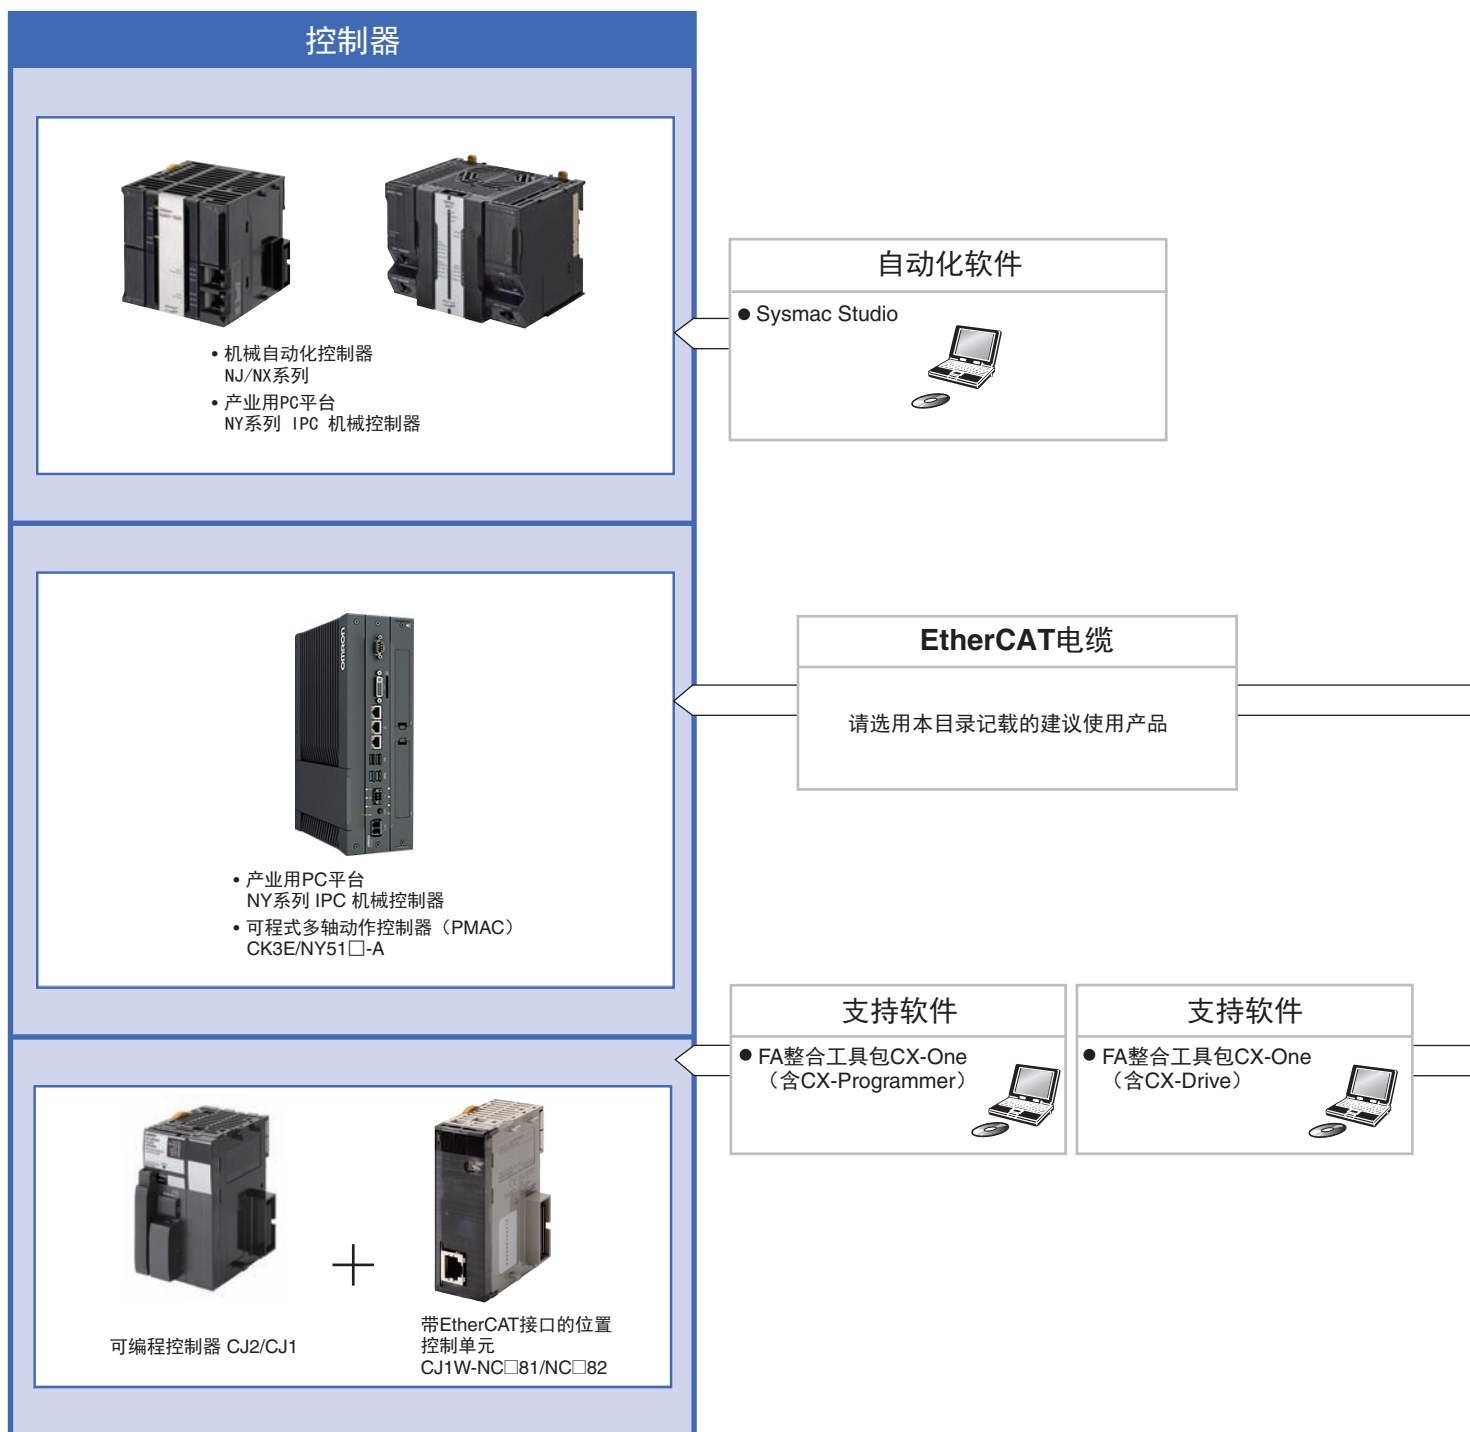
控制器

• 机械自动化控制器
NJ/NX系列
• 产业用PC平台
NY系列 IPC 机械控制器

自动化软件

● Sysmac Studio

EtherCAT电缆

请选用本目录记载的建议使用产品

• 产业用PC平台
NY系列 IPC 机械控制器
• 可程式多轴动作控制器（PMAC）
CK3E/NY51□-A

支持软件

● FA整合工具包CX-One
（含CX-Programmer）

支持软件

● FA整合工具包CX-One
（含CX-Drive）

可编程控制器 CJ2/CJ1

带EtherCAT接口的位置
控制单元
CJ1W-NC□81/NC□82